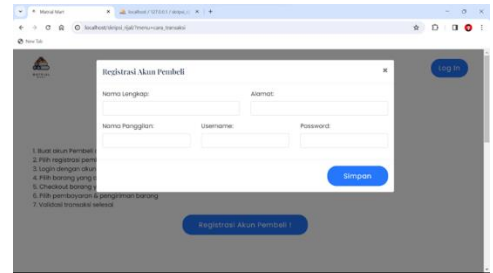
Mercal Mart
localhost / 127.0.0.1 / tokoo_...
localhost/dinpsi_rijal/?menu=cara_transaksi
New Tab

Log In

Registrasi Akun Pembeli
×
Nama Lengkap:
Alamat:
Nama Panggilan:
Username:
Password:
Simpan

1. Buat akun Pembeli
2. Pilih registrasi pem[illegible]
3. Login dengan akun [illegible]
4. Pilih barang yang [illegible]
5. Checkout barang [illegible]
6. Pilih pembayaran & pengiriman barang
7. Validasi transaksi selesai

Registrasi Akun Pembeli !